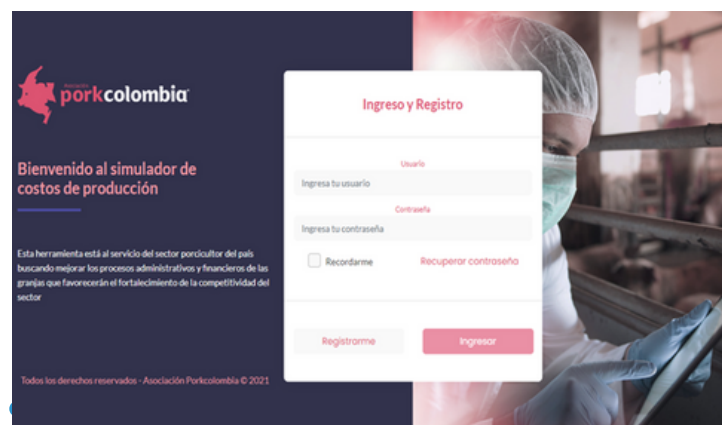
Asociación porkcolombia

Bienvenido al simulador de costos de producción

Esta herramienta está al servicio del sector porcicultor del país buscando mejorar los procesos administrativos y financieros de las granjas que favorecerán el fortalecimiento de la competitividad del sector

Todos los derechos reservados - Asociación Porkcolombia © 2021

Ingreso y Registro

Usuario

Ingresa tu usuario

Contraseña

Ingresa tu contraseña

Recordarme

Recuperar contraseña

Registrarme

Ingresar